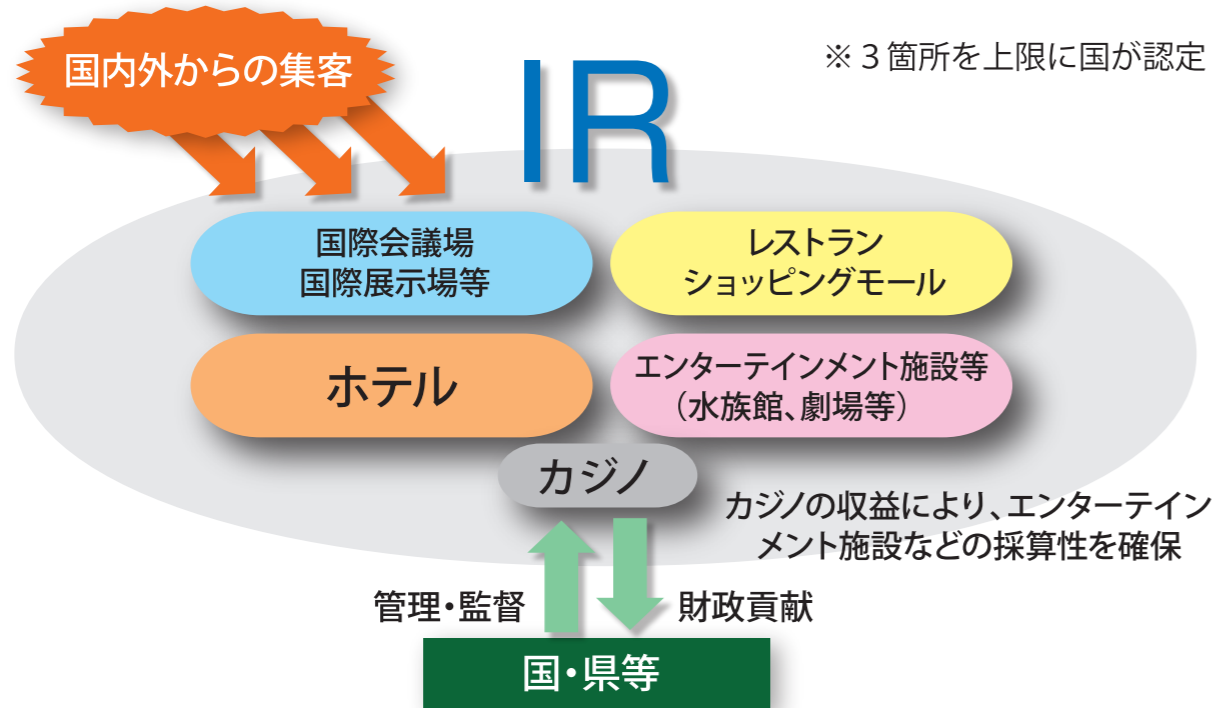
国内外からの集客

IR

※３箇所を上限に国が認定

国際会議場
国際展示場等

レストラン
ショッピングモール

ホテル

エンターテインメント施設等
（水族館、劇場等）

カジノ

カジノの収益により、エンターテインメント施設などの採算性を確保

管理・監督

財政貢献

国・県等